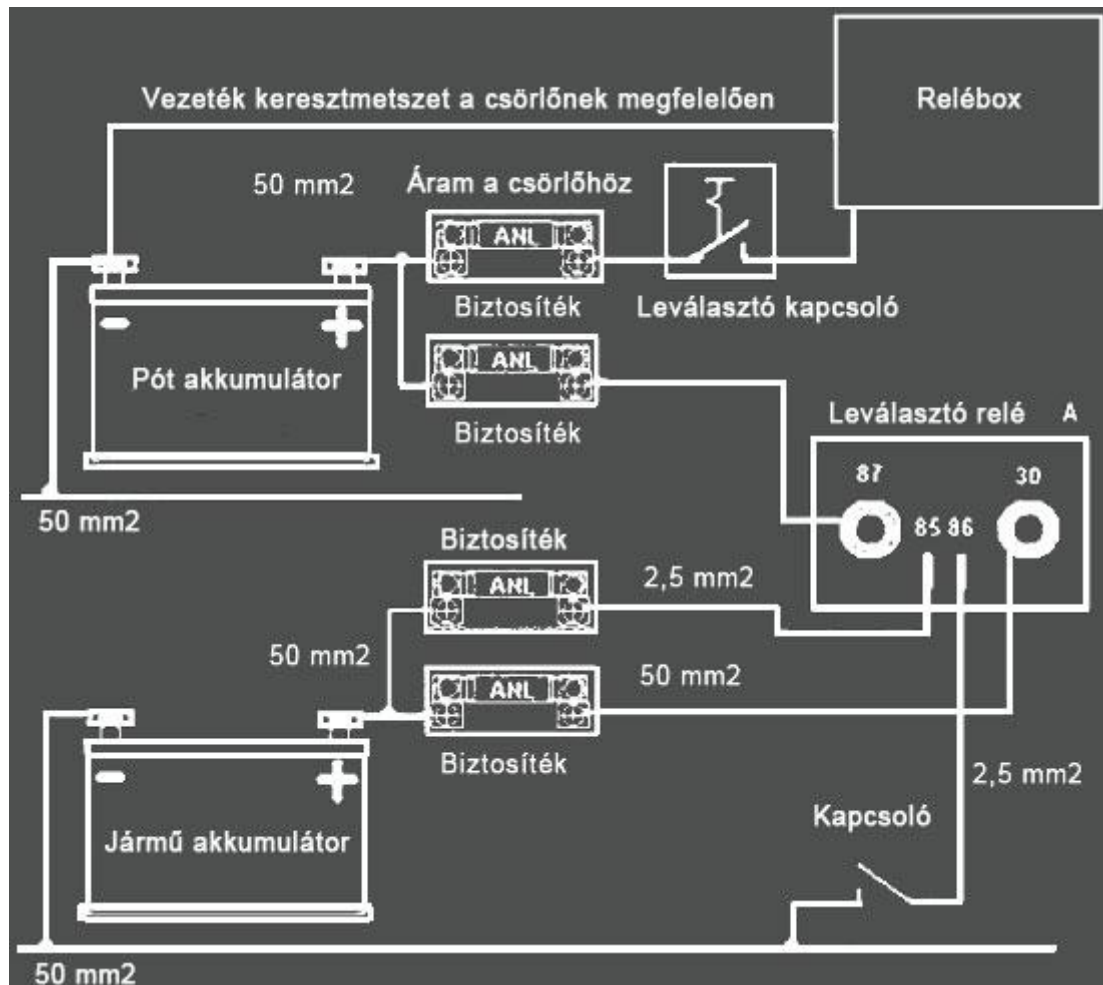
Vezeték keresztmetszet a csörlőnek megfelelően

Relébox

50 mm2

Áram a csörlőhöz

ANL

Biztosíték

Leválasztó kapcsoló

-

+

Pót akkumulátor

ANL

Biztosíték

Leválasztó relé A

87

30

85 86

50 mm2

Biztosíték

ANL

2,5 mm2

50 mm2

ANL

50 mm2

Biztosíték

-

+

Jármű akkumulátor

2,5 mm2

Kapcsoló

50 mm2